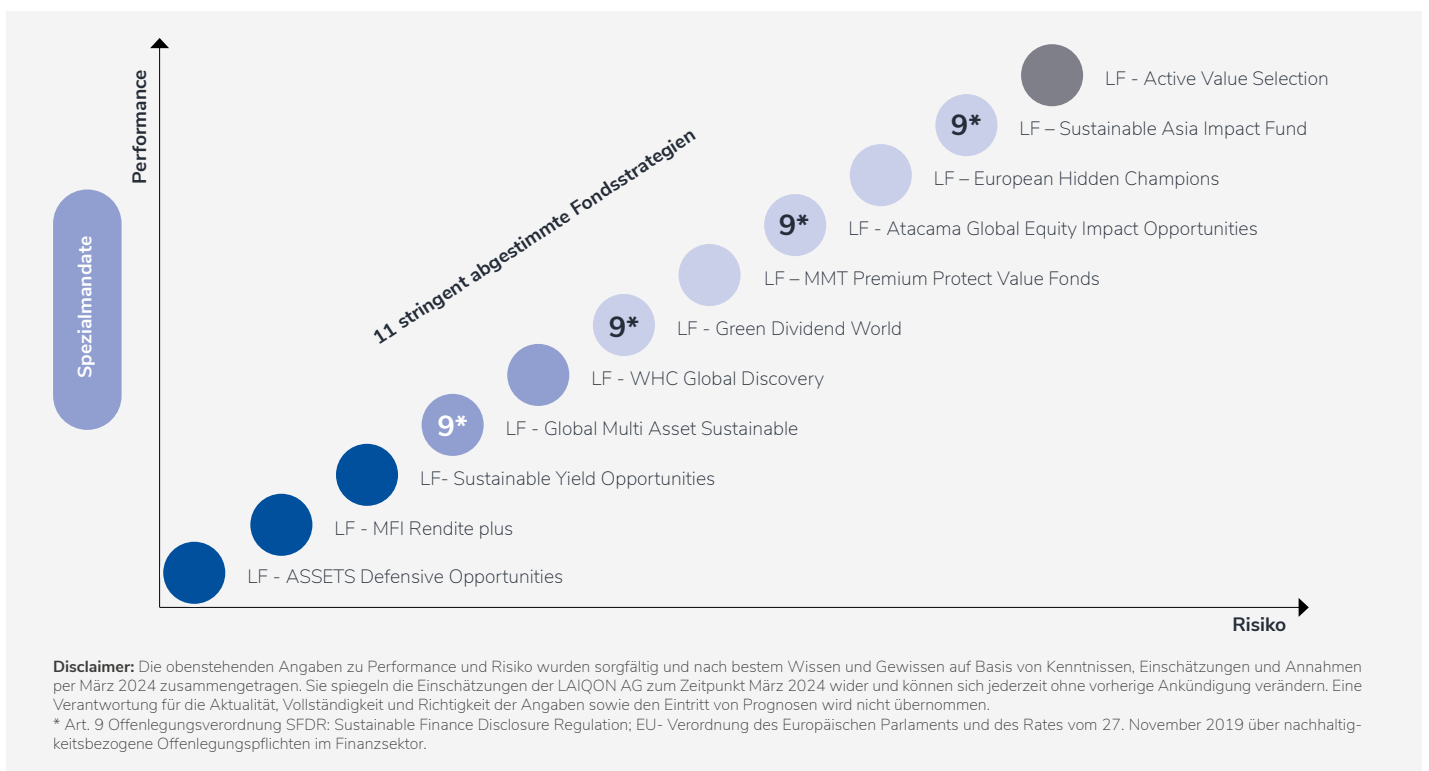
Performance

Spezialmandate

11 stringent abgestimmte Fondsstrategien

LF - Active Value Selection

9* LF – Sustainable Asia Impact Fund

LF – European Hidden Champions

9* LF - Atacama Global Equity Impact Opportunities

LF – MMT Premium Protect Value Fonds

9* LF - Green Dividend World

LF - WHC Global Discovery

9* LF - Global Multi Asset Sustainable

LF- Sustainable Yield Opportunities

LF - MFI Rendite plus

LF - ASSETS Defensive Opportunities

Risiko

**Disclaimer:** Die obenstehenden Angaben zu Performance und Risiko wurden sorgfältig und nach bestem Wissen und Gewissen auf Basis von Kenntnissen, Einschätzungen und Annahmen per März 2024 zusammengetragen. Sie spiegeln die Einschätzungen der LAIQON AG zum Zeitpunkt März 2024 wider und können sich jederzeit ohne vorherige Ankündigung verändern. Eine Verantwortung für die Aktualität, Vollständigkeit und Richtigkeit der Angaben sowie den Eintritt von Prognosen wird nicht übernommen.
* Art. 9 Offenlegungsverordnung SFDR: Sustainable Finance Disclosure Regulation; EU- Verordnung des Europäischen Parlaments und des Rates vom 27. November 2019 über nachhaltigkeitsbezogene Offenlegungspflichten im Finanzsektor.